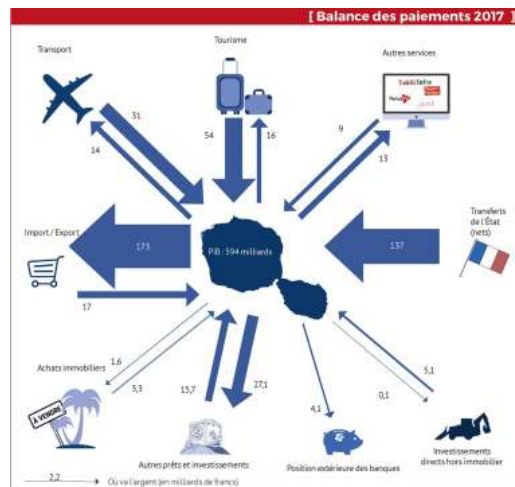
[ Balance des paiements 2017 ]

Transport

31

14

Tourisme

54

16

Autres services

9

13

Tahiti Infos

Import / Export

173

17

PIB : 594 milliards

Transferts de l'État (nets)

137

Achats immobiliers

1,6

3,3

À VENDRE

15,7

27,1

Autres prêts et investissements

4,1

Position extérieure des banques

0,1

5,1

Investissements directs hors immobilier

2,2

Où va l'argent (en milliards de francs)